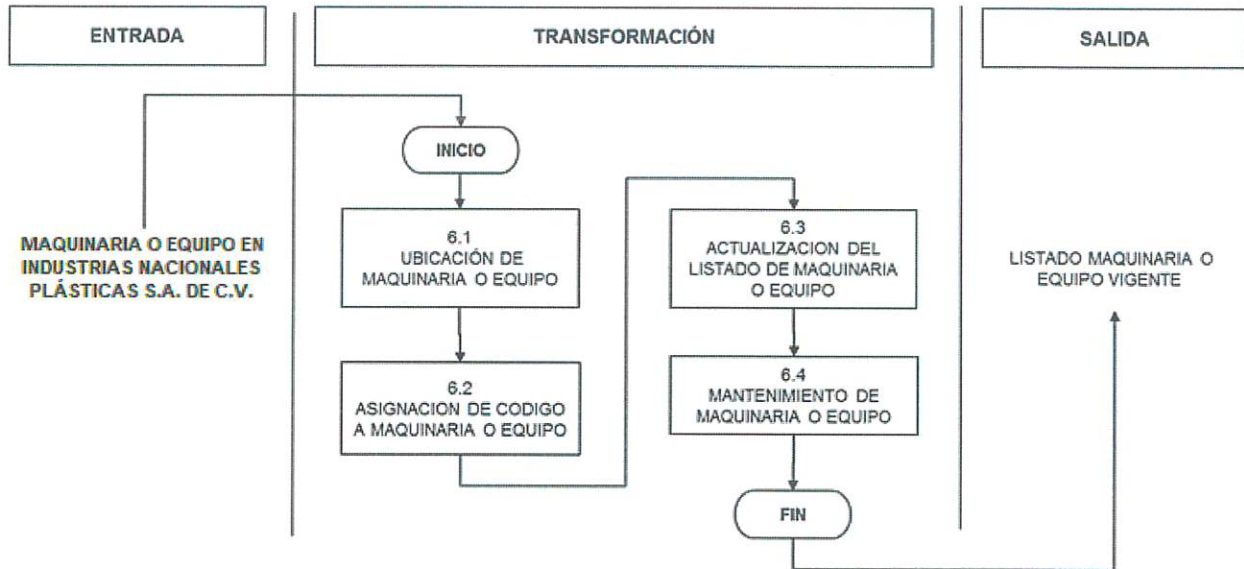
ENTRADA

TRANSFORMACIÓN

SALIDA

MAQUINARIA O EQUIPO EN INDUSTRIAS NACIONALES PLÁSTICAS S.A. DE C.V.

INICIO

6.1
UBICACIÓN DE MAQUINARIA O EQUIPO

6.2
ASIGNACION DE CODIGO A MAQUINARIA O EQUIPO

6.3
ACTUALIZACION DEL LISTADO DE MAQUINARIA O EQUIPO

6.4
MANTENIMIENTO DE MAQUINARIA O EQUIPO

FIN

LISTADO MAQUINARIA O EQUIPO VIGENTE